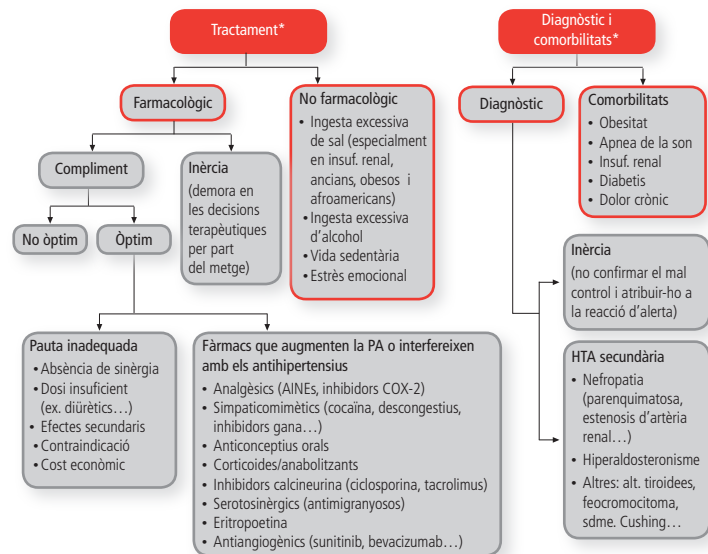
Tractament*

Diagnòstic i comorbilitats*

Farmacològic

No farmacològic
• Ingesta excessiva de sal (especialment en insuf. renal, ancians, obesos i afroamericans)
• Ingesta excessiva d'alcohol
• Vida sedentària
• Estrès emocional

Diagnòstic

Comorbilitats
• Obesitat
• Apnea de la son
• Insuf. renal
• Diabetis
• Dolor crònic

Compliment

Inèrcia
(demora en les decisions terapèutiques per part del metge)

No òptim

Òptim

Inèrcia
(no confirmar el mal control i atribuir-ho a la reacció d'alerta)

HTA secundària
• Nefropatia (parenquimatosa, estenosis d'artèria renal…)
• Hiperaldosteronisme
• Altres: alt. tiroidees, feocromocitoma, sdme. Cushing…

Pauta inadequada
• Absència de sinèrgia
• Dosi insuficient (ex. diürètics…)
• Efectes secundaris
• Contraindicació
• Cost econòmic

Fàrmacs que augmenten la PA o interfereixen amb els antihipertensius
• Analgèsics (AINEs, inhibidors COX-2)
• Simpaticomimètics (cocaïna, descongestius, inhibidors gana…)
• Anticonceptius orals
• Corticoides/anabolitzants
• Inhibidors calcineurina (ciclosporina, tacrolimus)
• Serotosinèrgics (antimigranyosos)
• Eritropoetina
• Antiangiogènics (sunitinib, bevacizumab…)